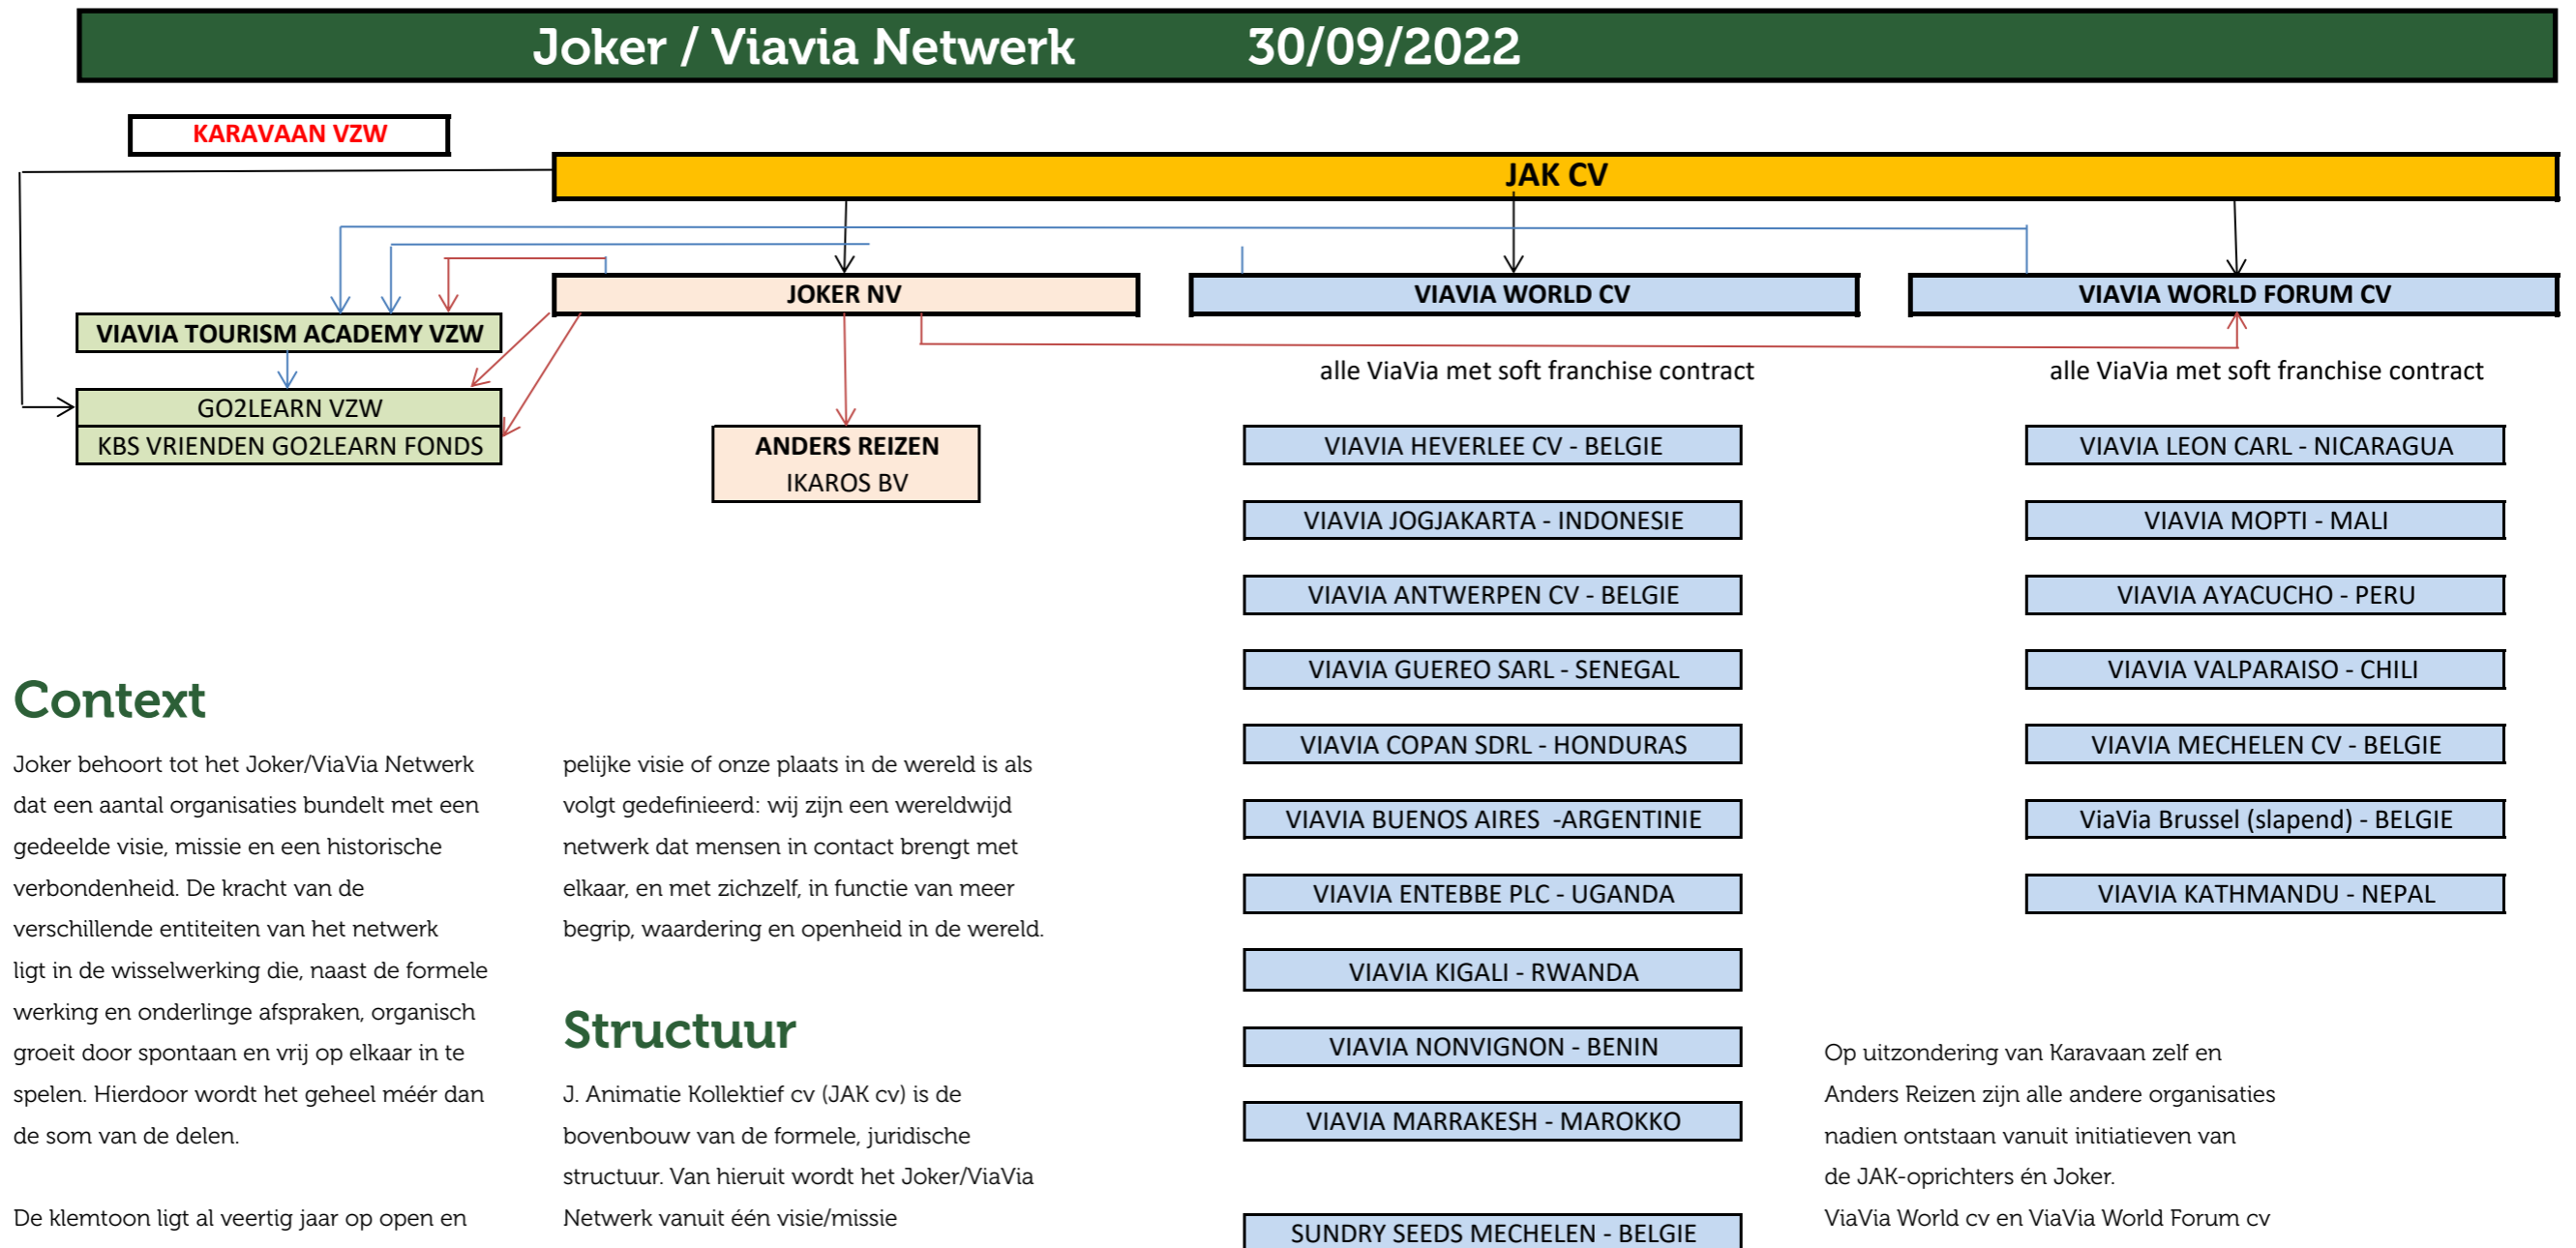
Joker / Viavia Netwerk 30/09/2022

KARAVAAN VZW

JAK CV

JOKER NV

VIAVIA WORLD CV

VIAVIA WORLD FORUM CV

VIAVIA TOURISM ACADEMY VZW

GO2LEARN VZW

KBS VRIENDEN GO2LEARN FONDS

ANDERS REIZEN
IKAROS BV

alle ViaVia met soft franchise contract

alle ViaVia met soft franchise contract

VIAVIA HEVERLEE CV - BELGIE

VIAVIA JOGJAKARTA - INDONESIE

VIAVIA ANTWERPEN CV - BELGIE

VIAVIA GUEREO SARL - SENEGAL

VIAVIA COPAN SDRL - HONDURAS

VIAVIA BUENOS AIRES -ARGENTINIE

VIAVIA ENTEBBE PLC - UGANDA

VIAVIA KIGALI - RWANDA

VIAVIA NONVIGNON - BENIN

VIAVIA MARRAKESH - MAROKKO

SUNDRY SEEDS MECHELEN - BELGIE

VIAVIA LEON CARL - NICARAGUA

VIAVIA MOPTI - MALI

VIAVIA AYACUCHO - PERU

VIAVIA VALPARAISO - CHILI

VIAVIA MECHELEN CV - BELGIE

ViaVia Brussel (slapend) - BELGIE

VIAVIA KATHMANDU - NEPAL

Context

Joker behoort tot het Joker/ViaVia Netwerk dat een aantal organisaties bundelt met een gedeelde visie, missie en een historische verbondenheid. De kracht van de verschillende entiteiten van het netwerk ligt in de wisselwerking die, naast de formele werking en onderlinge afspraken, organisch groeit door spontaan en vrij op elkaar in te spelen. Hierdoor wordt het geheel méér dan de som van de delen.

De klemtoon ligt al veertig jaar op open en

pelijke visie of onze plaats in de wereld is als volgt gedefinieerd: wij zijn een wereldwijd netwerk dat mensen in contact brengt met elkaar, en met zichzelf, in functie van meer begrip, waardering en openheid in de wereld.

Structuur

J. Animatie Kollektief cv (JAK cv) is de bovenbouw van de formele, juridische structuur. Van hieruit wordt het Joker/ViaVia Netwerk vanuit één visie/missie

Op uitzondering van Karavaan zelf en Anders Reizen zijn alle andere organisaties nadien ontstaan vanuit initiatieven van de JAK-oprichters én Joker.
ViaVia World cv en ViaVia World Forum cv